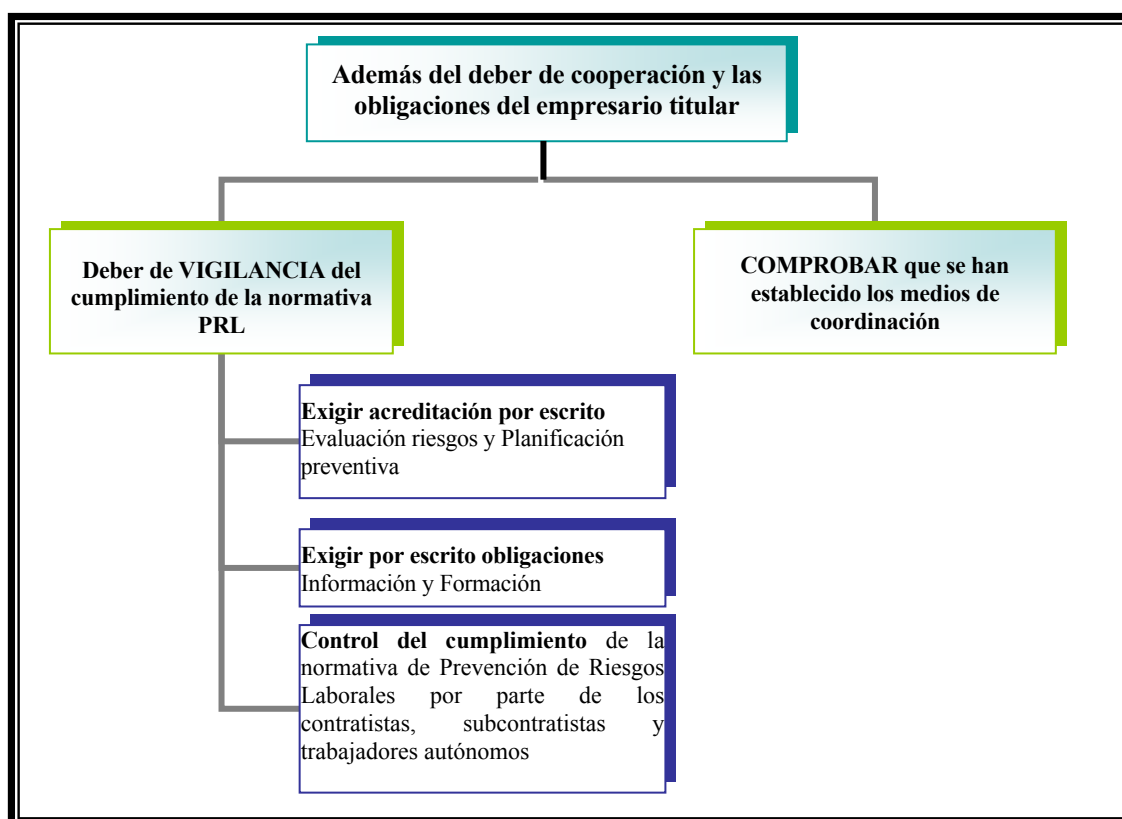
Además del deber de cooperación y las obligaciones del empresario titular

Deber de VIGILANCIA del cumplimiento de la normativa PRL

COMPROBAR que se han establecido los medios de coordinación

Exigir acreditación por escrito
Evaluación riesgos y Planificación preventiva

Exigir por escrito obligaciones
Información y Formación

Control del cumplimiento de la normativa de Prevención de Riesgos Laborales por parte de los contratistas, subcontratistas y trabajadores autónomos